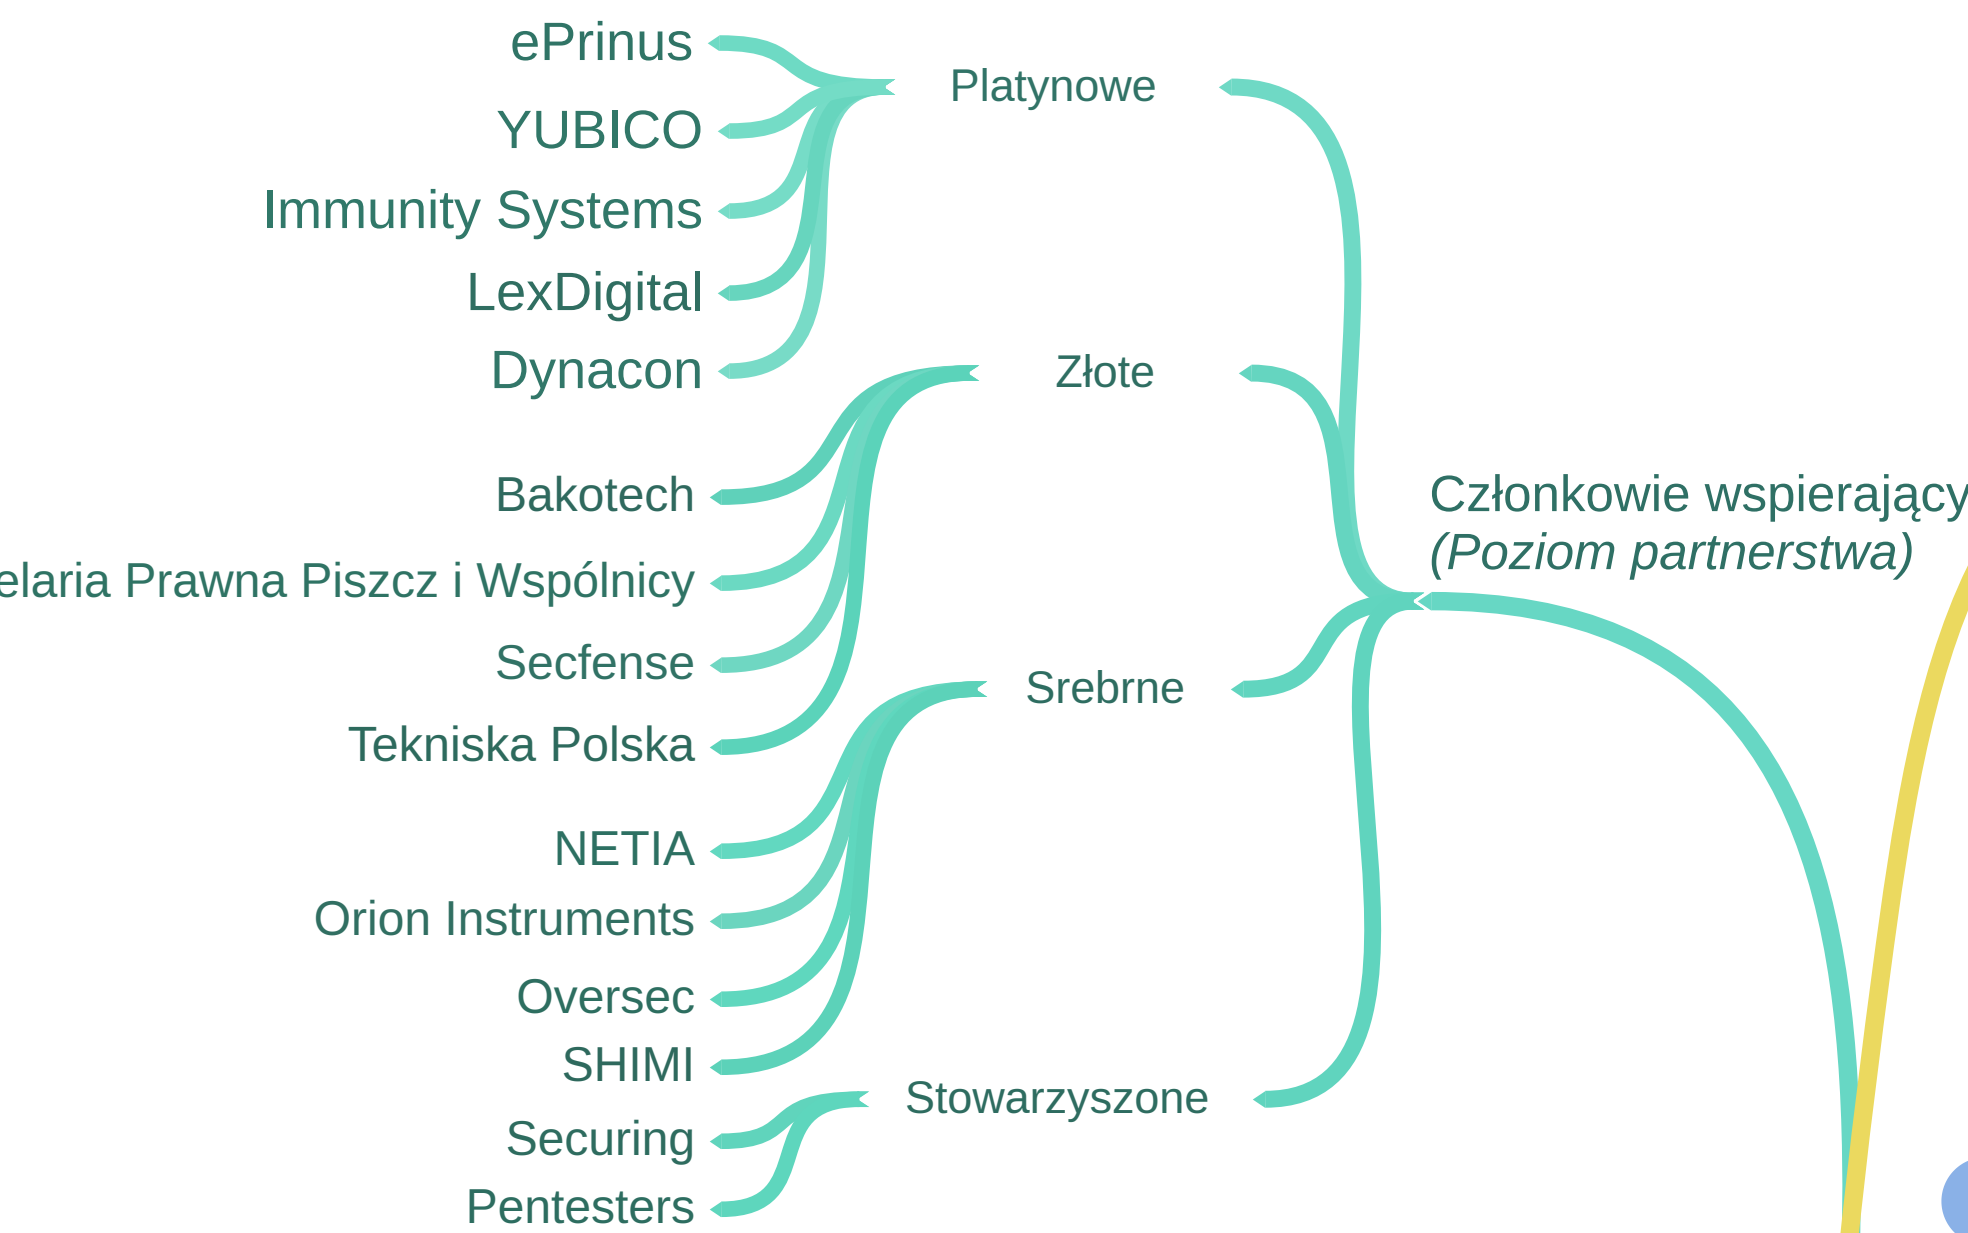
ePrinus
YUBICO
Immunity Systems
LexDigital
Dynacon

Platynowe

Bakotech
elaria Prawna Piszcz i Wspólnicy
Secfense
Tekniska Polska

Złote

NETIA
Orion Instruments
Oversec
SHIMI

Srebrne

Securing
Pentesters

Stowarzyszone

Członkowie wspierający
(Poziom partnerstwa)